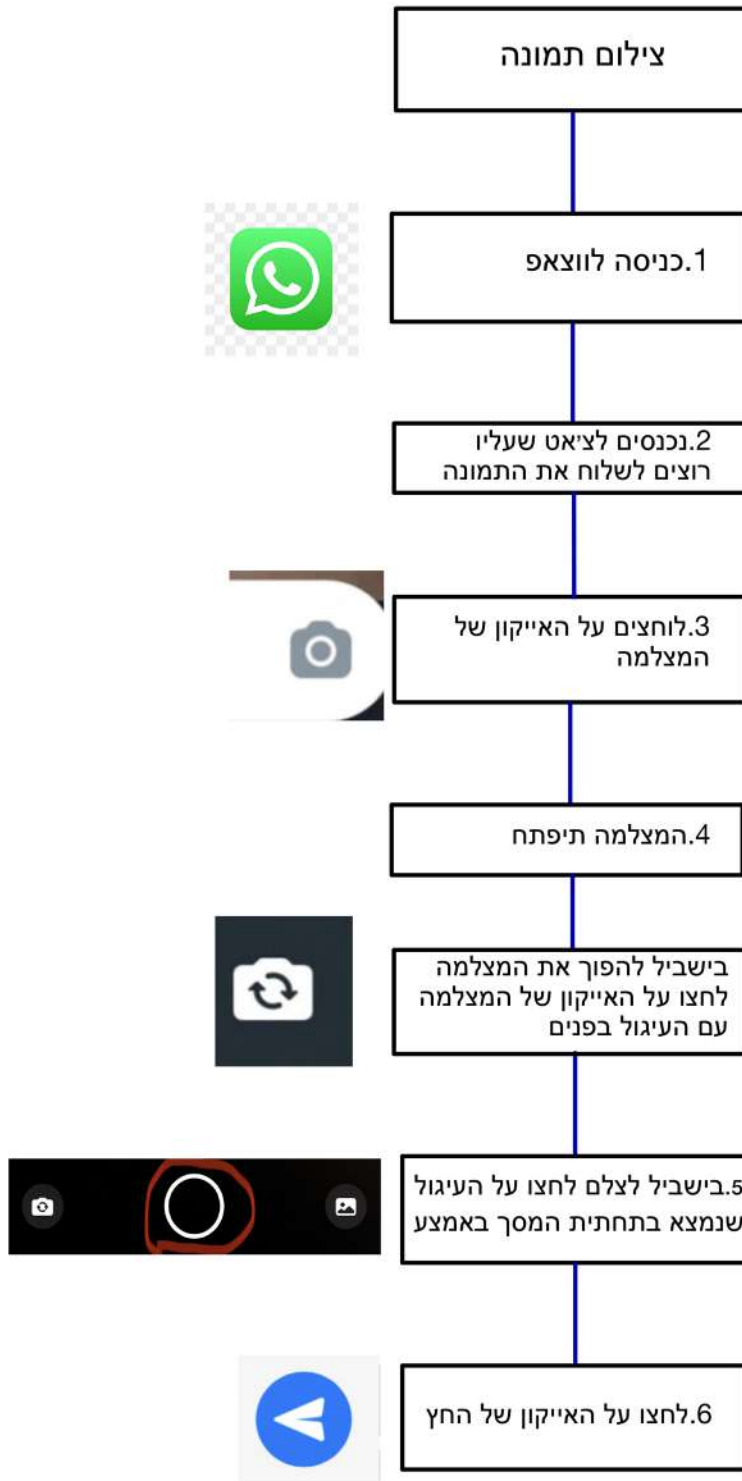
צילום תמונה

1.כניסה לווצאפ

2.נכנסים לצ'אט שעליו רוצים לשלוח את התמונה

3.לוחצים על האייקון של המצלמה

4.המצלמה תיפתח

בישביל להפוך את המצלמה לחצו על האייקון של המצלמה עם העיגול בפנים

5.בישביל לצלם לחצו על העיגול שנמצא בתחתית המסך באמצע

6.לחצו על האייקון של החץ